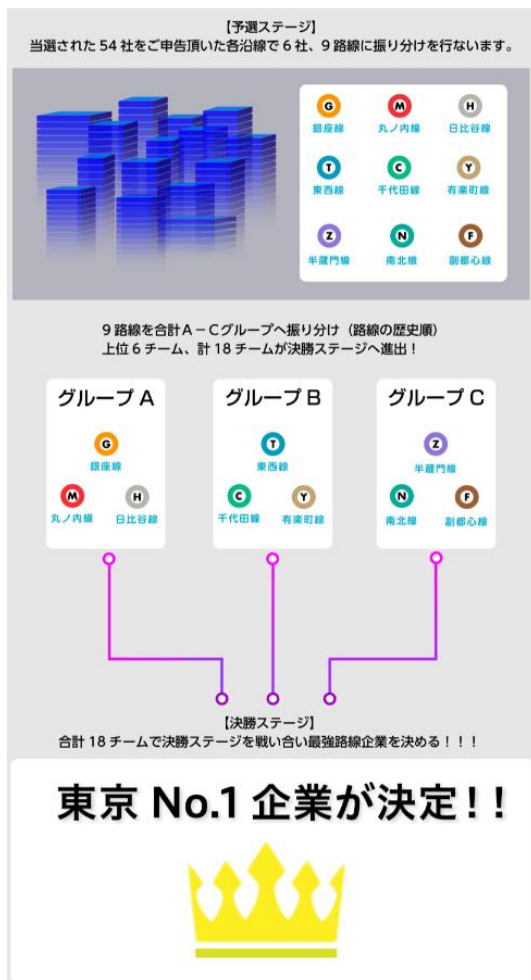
【予選ステージ】
当選された 54 社をご申告頂いた各沿線で 6 社、9 路線に振り分けを行ないます。

G
銀座線
M
丸ノ内線
H
日比谷線
T
東西線
C
千代田線
Y
有楽町線
Z
半蔵門線
N
南北線
F
副都心線

9 路線を合計 A－C グループへ振り分け（路線の歴史順）
上位 6 チーム、計 18 チームが決勝ステージへ進出！

グループ A
G
銀座線
M
丸ノ内線
H
日比谷線

グループ B
T
東西線
C
千代田線
Y
有楽町線

グループ C
Z
半蔵門線
N
南北線
F
副都心線

【決勝ステージ】
合計 18 チームで決勝ステージを戦い合い最強路線企業を決める！！！

東京 No.1 企業が決定！！